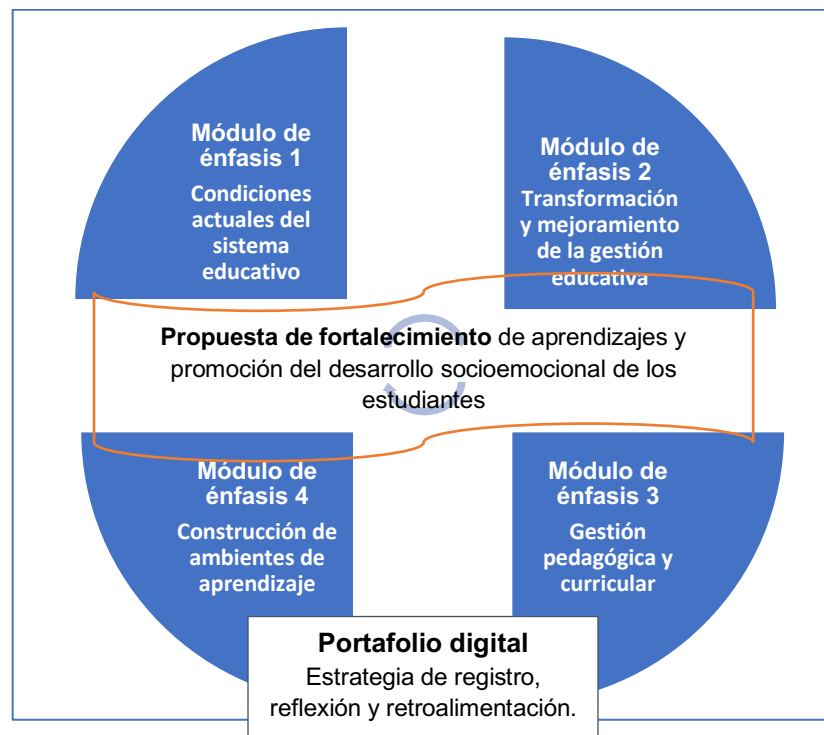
Módulo de énfasis 1

Condiciones actuales del sistema educativo

Módulo de énfasis 2

Transformación y mejoramiento de la gestión educativa

**Propuesta de fortalecimiento** de aprendizajes y promoción del desarrollo socioemocional de los estudiantes

Módulo de énfasis 4

Construcción de ambientes de aprendizaje

Módulo de énfasis 3

Gestión pedagógica y curricular

**Portafolio digital**

Estrategia de registro, reflexión y retroalimentación.